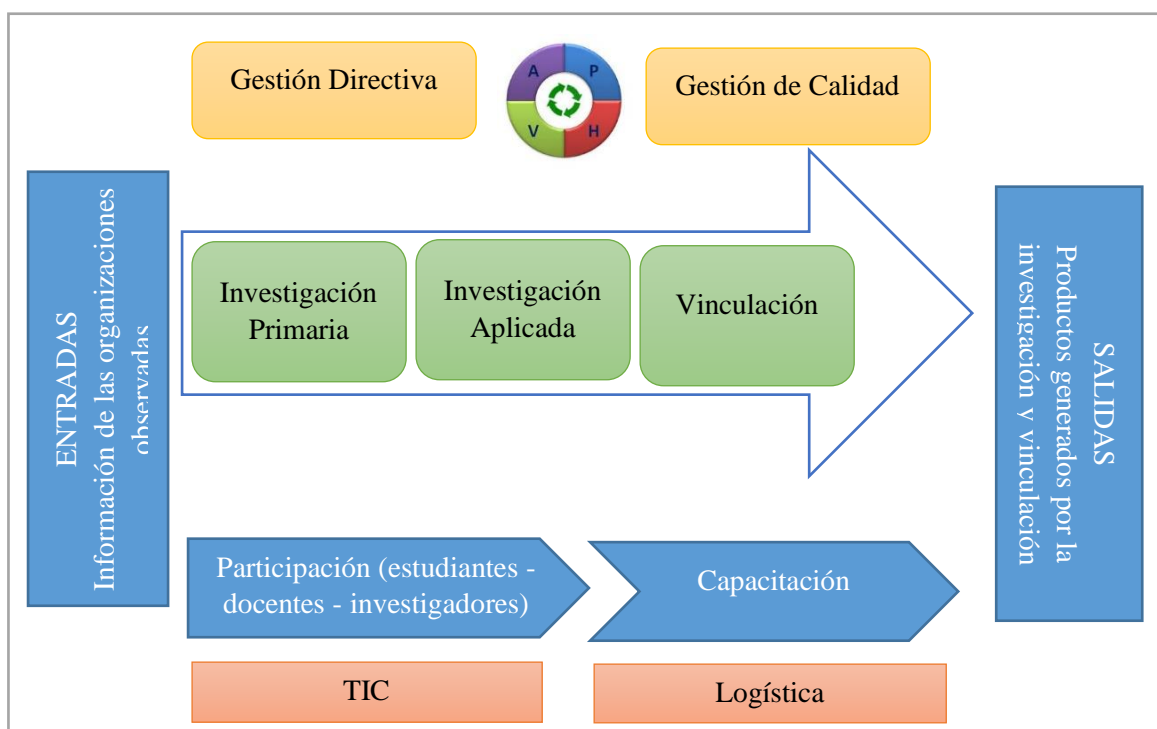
Gestión Directiva

A P V H

Gestión de Calidad

ENTRADAS
Información de las organizaciones observadas

Investigación Primaria

Investigación Aplicada

Vinculación

SALIDAS
Productos generados por la investigación y vinculación

Participación (estudiantes - docentes - investigadores)

Capacitación

TIC

Logística